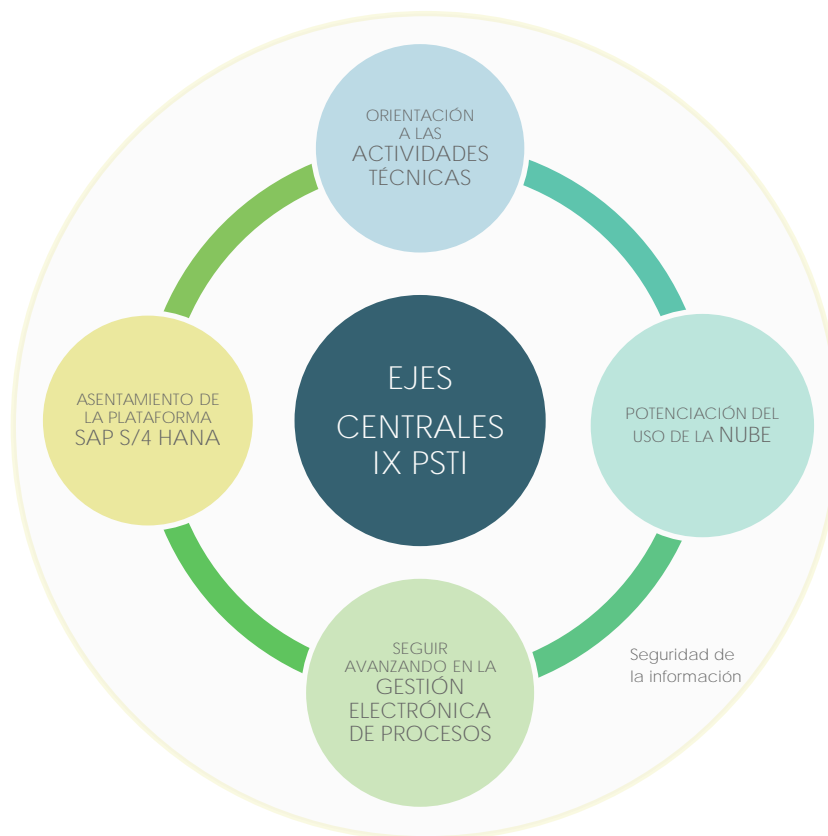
ORIENTACIÓN A LAS ACTIVIDADES TÉCNICAS

ASENTAMIENTO DE LA PLATAFORMA SAP S/4 HANA

EJES CENTRALES IX PSTI

POTENCIACIÓN DEL USO DE LA NUBE

SEGUIR AVANZANDO EN LA GESTIÓN ELECTRÓNICA DE PROCESOS

Seguridad de la información